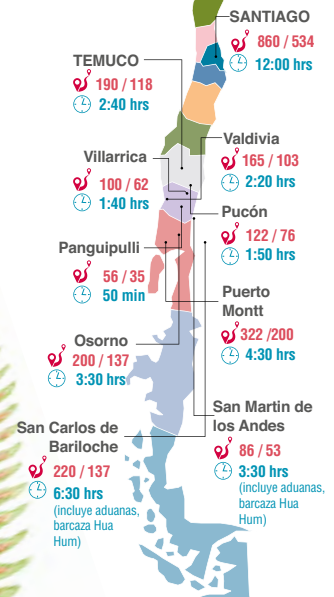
SANTIAGO
860 / 534
12:00 hrs

TEMUCO
190 / 118
2:40 hrs

Valdivia
165 / 103
2:20 hrs

Villarrica
100 / 62
1:40 hrs

Pucón
122 / 76
1:50 hrs

Panguipulli
56 / 35
50 min

Puerto Montt
322 /200
4:30 hrs

Osorno
200 / 137
3:30 hrs

San Martin de los Andes
86 / 53
3:30 hrs
(incluye aduanas, barcaza Hua Hum)

San Carlos de Bariloche
220 / 137
6:30 hrs
(incluye aduanas, barcaza Hua Hum)